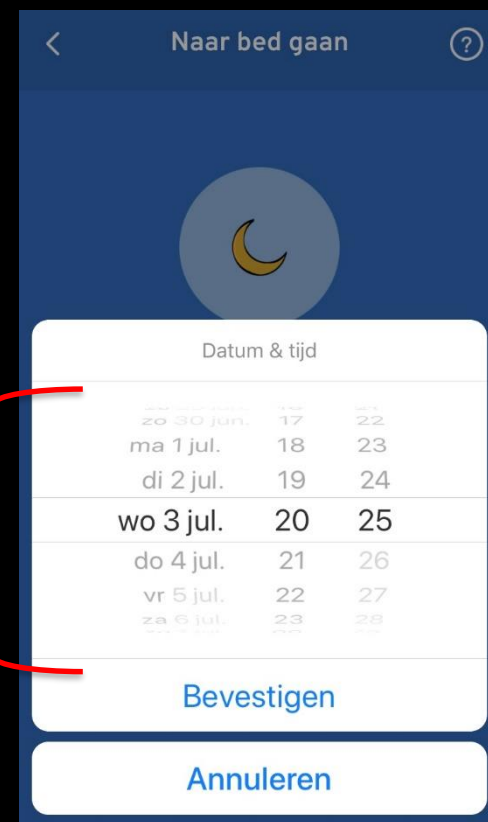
Naar bed gaan

Datum & tijd

| | | |
|---|---|---|
| zo 30 jun. | 17 | 22 |
| ma 1 jul. | 18 | 23 |
| di 2 jul. | 19 | 24 |
| wo 3 jul. | 20 | 25 |
| do 4 jul. | 21 | 26 |
| vr 5 jul. | 22 | 27 |
| za 6 jul. | 23 | 28 |

Bevestigen

Annuleren